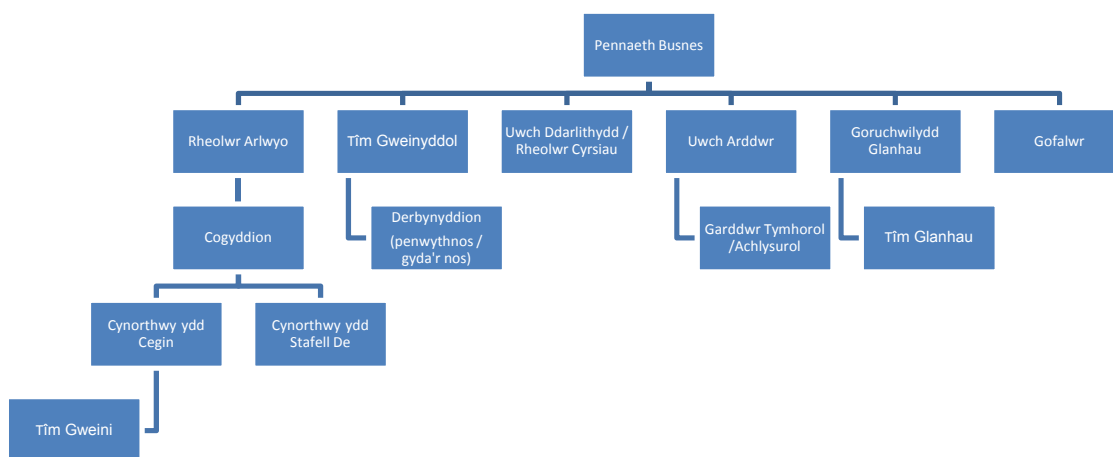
Pennaeth Busnes

Rheolwr Arlwyo

Tîm Gweinyddol

Uwch Ddarlithydd / Rheolwr Cyrsiau

Uwch Arddwr

Goruchwilydd Glanhau

Gofalwr

Cogyddion

Derbynyddion (penwythnos / gyda'r nos)

Garddwr Tymhorol /Achlysurol

Tîm Glanhau

Cynorthwy ydd Cegin

Cynorthwy ydd Stafell De

Tîm Gweini